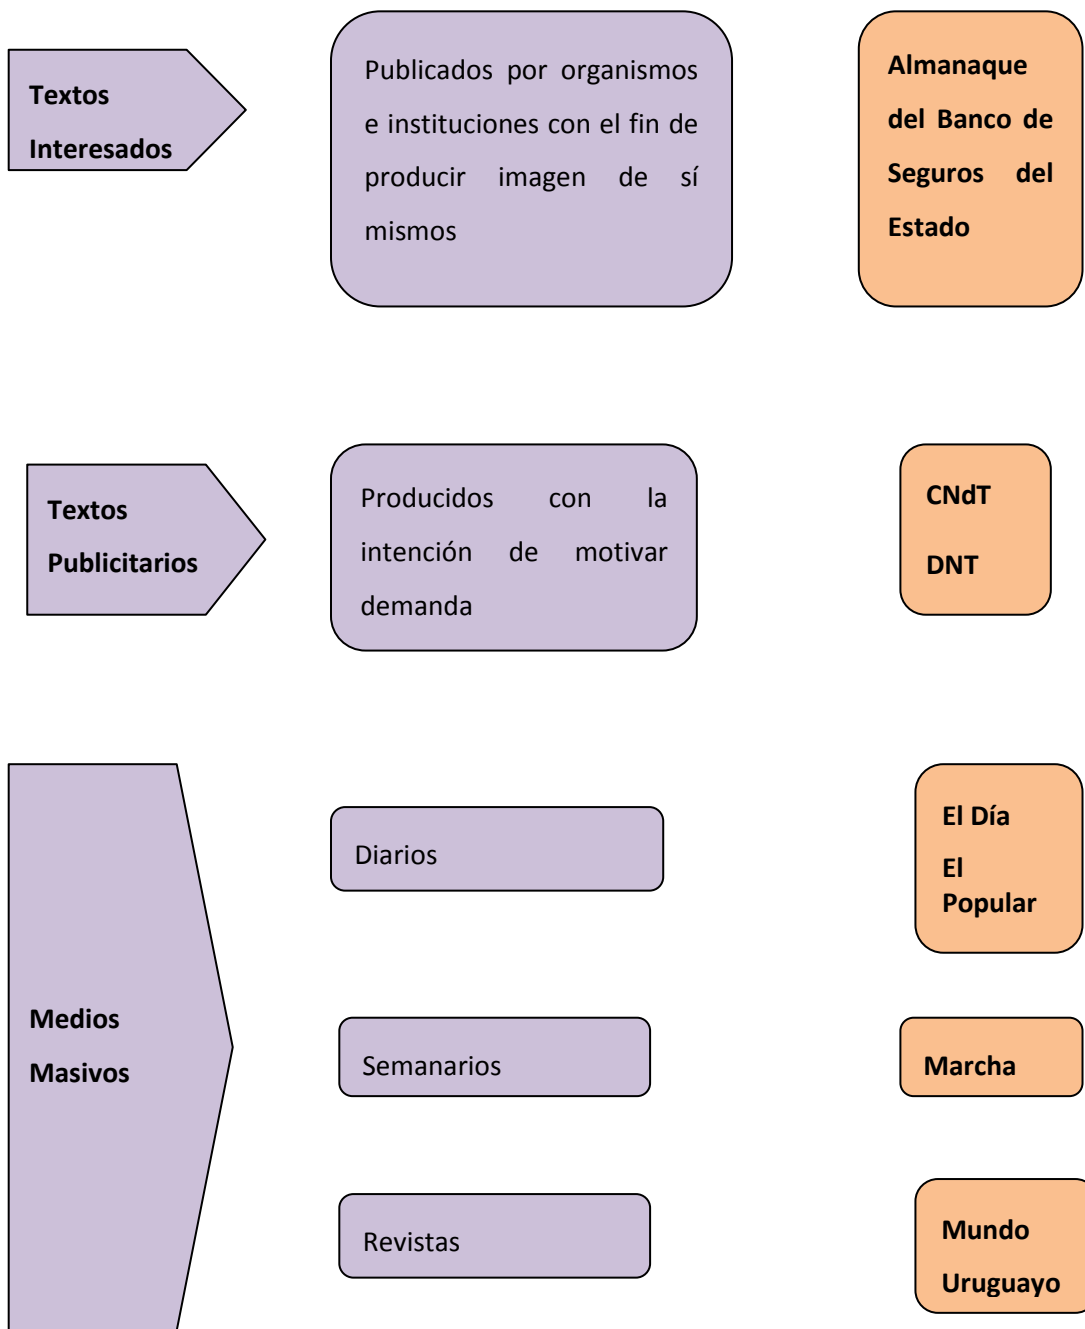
Textos Interesados

Publicados por organismos e instituciones con el fin de producir imagen de sí mismos

Almanaque del Banco de Seguros del Estado

Textos Publicitarios

Producidos con la intención de motivar demanda

CNdT

DNT

Medios Masivos

Diarios

El Día

El Popular

Semanarios

Marcha

Revistas

Mundo Uruguayo